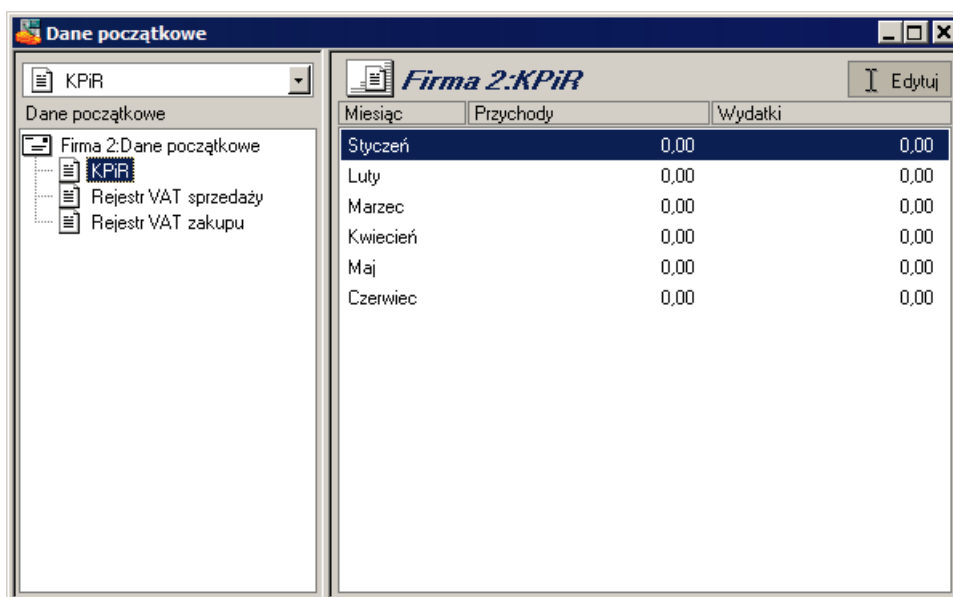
Dane początkowe

KPiR

Dane początkowe

Firma 2:Dane początkowe
KPiR
Rejestr VAT sprzedaży
Rejestr VAT zakupu

Firma 2:KPiR

Edytuj

| Miesiąc | Przychody | Wydatki |
|---|---|---|
| Styczeń | 0,00 | 0,00 |
| Luty | 0,00 | 0,00 |
| Marzec | 0,00 | 0,00 |
| Kwiecień | 0,00 | 0,00 |
| Maj | 0,00 | 0,00 |
| Czerwiec | 0,00 | 0,00 |